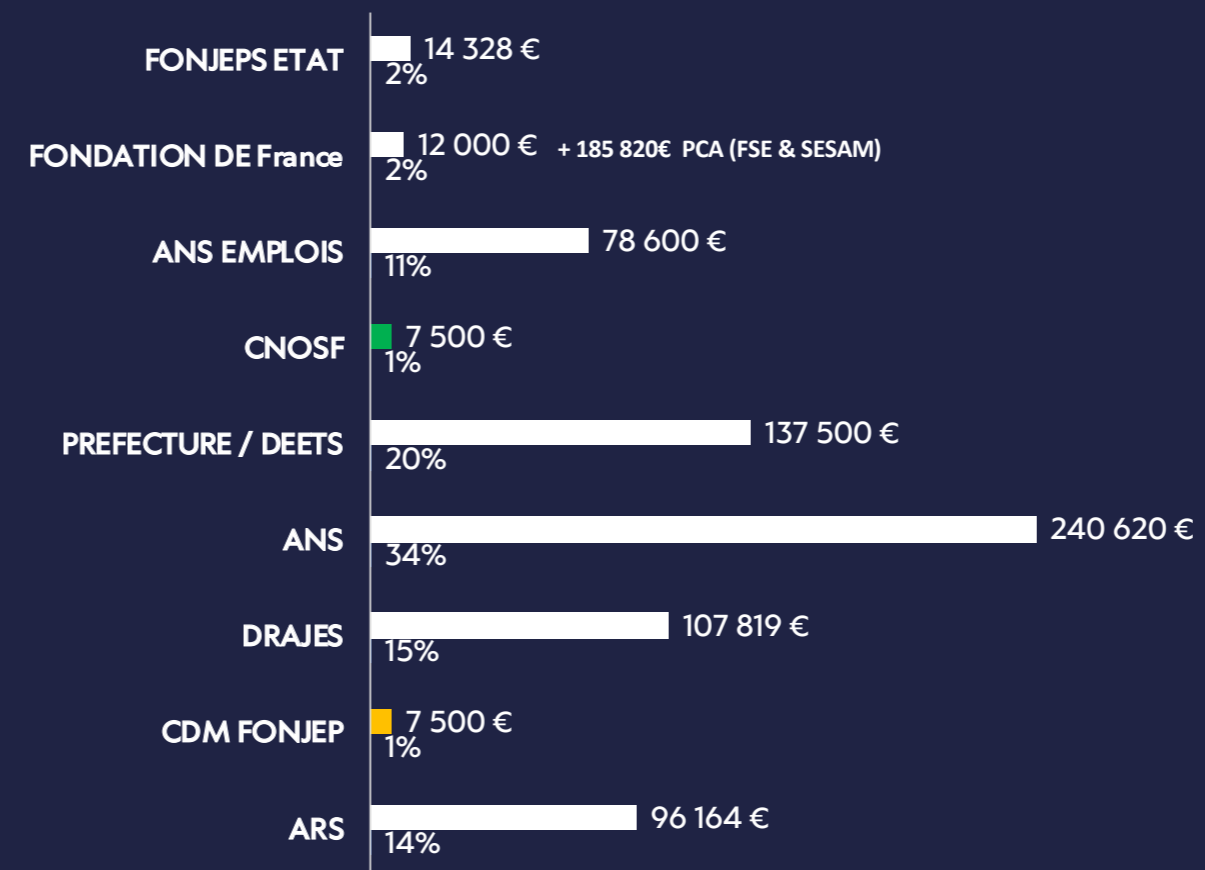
FONJEPS ETAT 14 328 € 2%

FONDATION DE France 12 000 € + 185 820€ PCA (FSE & SESAM) 2%

ANS EMPLOIS 78 600 € 11%

CNOSF 7 500 € 1%

PREFECTURE / DEETS 137 500 € 20%

ANS 240 620 € 34%

DRAJES 107 819 € 15%

CDM FONJEP 7 500 € 1%

ARS 96 164 € 14%